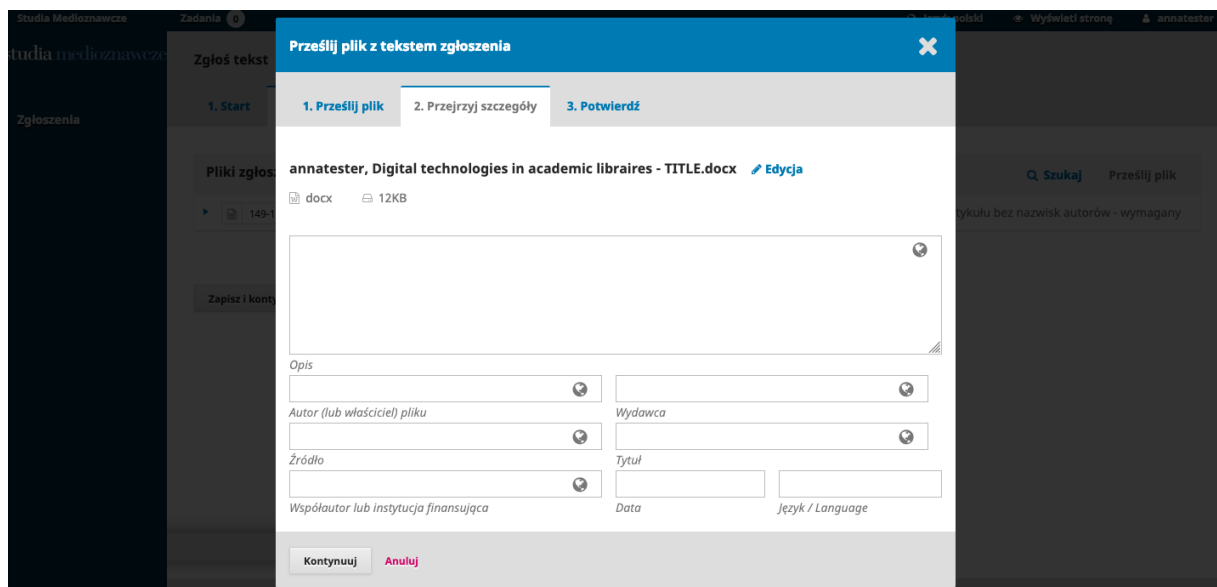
Studia Medioznawcze Zadania 0 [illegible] polski Wyświetl stronę annatester

studia medioznawcze

Zgłoś tekst

1. Start

Zgłoszenia

Pliki zgłos

149-1

Zapisz i konty

Q Szukaj Prześlij plik

tykułu bez nazwisk autorów - wymagany

Prześlij plik z tekstem zgłoszenia

1. Prześlij plik 2. Przejrzyj szczegóły 3. Potwierdź

annatester, Digital technologies in academic libraires - TITLE.docx Edycja

docx 12KB

Opis

Autor (lub właściciel) pliku

Wydawca

Źródło

Tytuł

Współautor lub instytucja finansująca

Data

Język / Language

Kontynuuj Anuluj